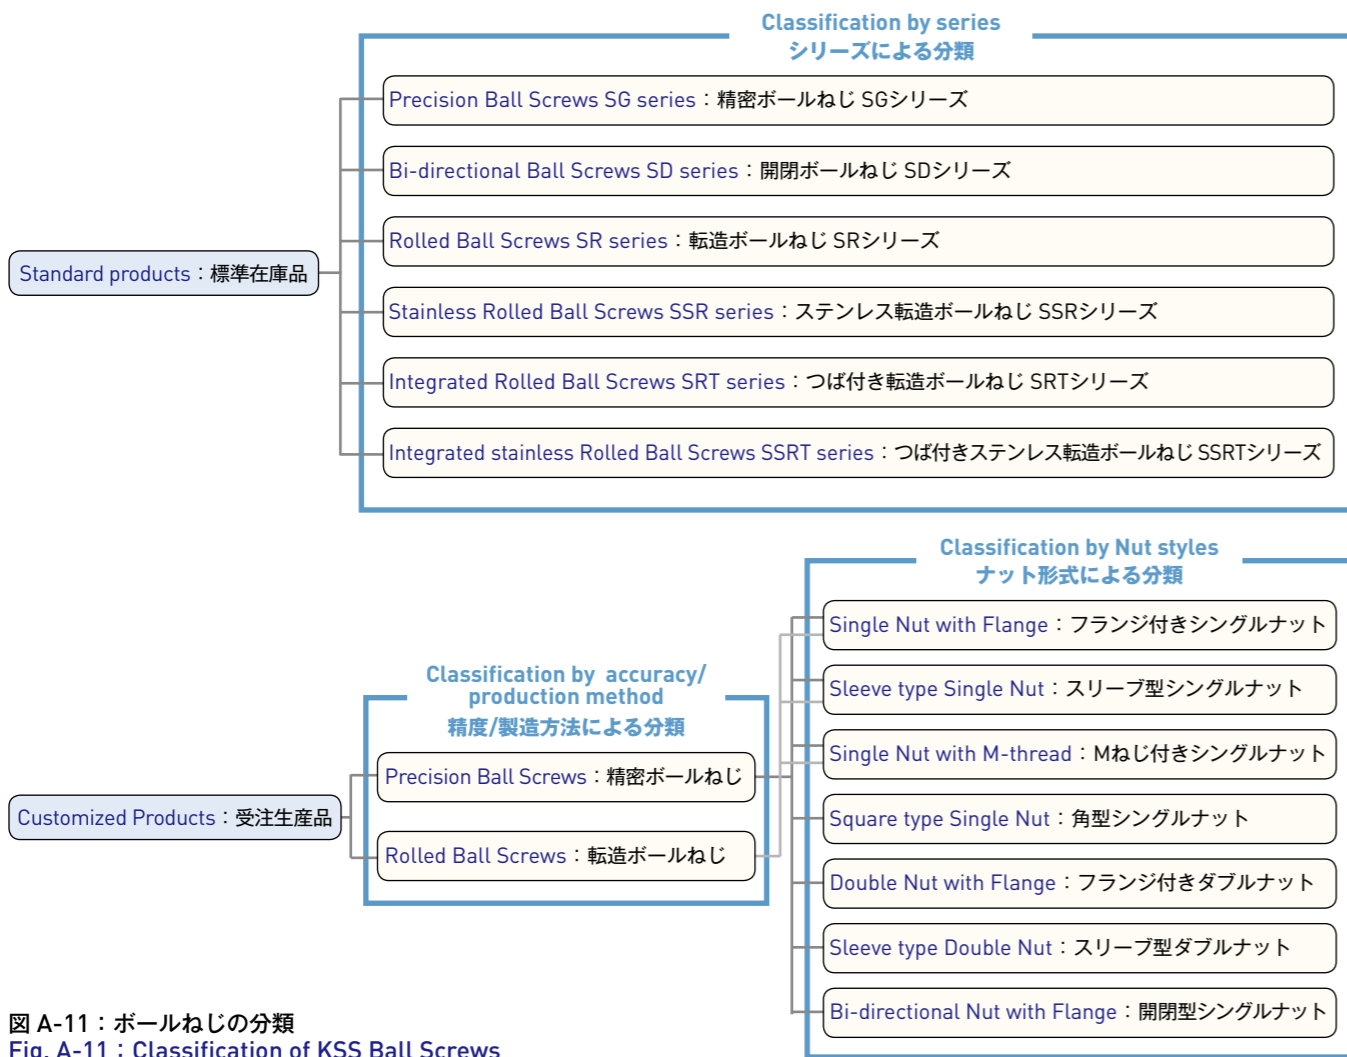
Classification by series
シリーズによる分類

Precision Ball Screws SG series：精密ボールねじ SGシリーズ

Bi-directional Ball Screws SD series：開閉ボールねじ SDシリーズ

Rolled Ball Screws SR series：転造ボールねじ SRシリーズ

Standard products：標準在庫品

Stainless Rolled Ball Screws SSR series：ステンレス転造ボールねじ SSRシリーズ

Integrated Rolled Ball Screws SRT series：つば付き転造ボールねじ SRTシリーズ

Integrated stainless Rolled Ball Screws SSRT series：つば付きステンレス転造ボールねじ SSRTシリーズ

Classification by Nut styles
ナット形式による分類

Single Nut with Flange：フランジ付きシングルナット

Classification by accuracy/ production method
精度/製造方法による分類

Sleeve type Single Nut：スリーブ型シングルナット

Precision Ball Screws：精密ボールねじ

Single Nut with M-thread：Mねじ付きシングルナット

Customized Products：受注生産品

Square type Single Nut：角型シングルナット

Rolled Ball Screws：転造ボールねじ

Double Nut with Flange：フランジ付きダブルナット

Sleeve type Double Nut：スリーブ型ダブルナット

Bi-directional Nut with Flange：開閉型シングルナット

図 A-11：ボールねじの分類
Fig. A-11：Classification of KSS Ball Screws